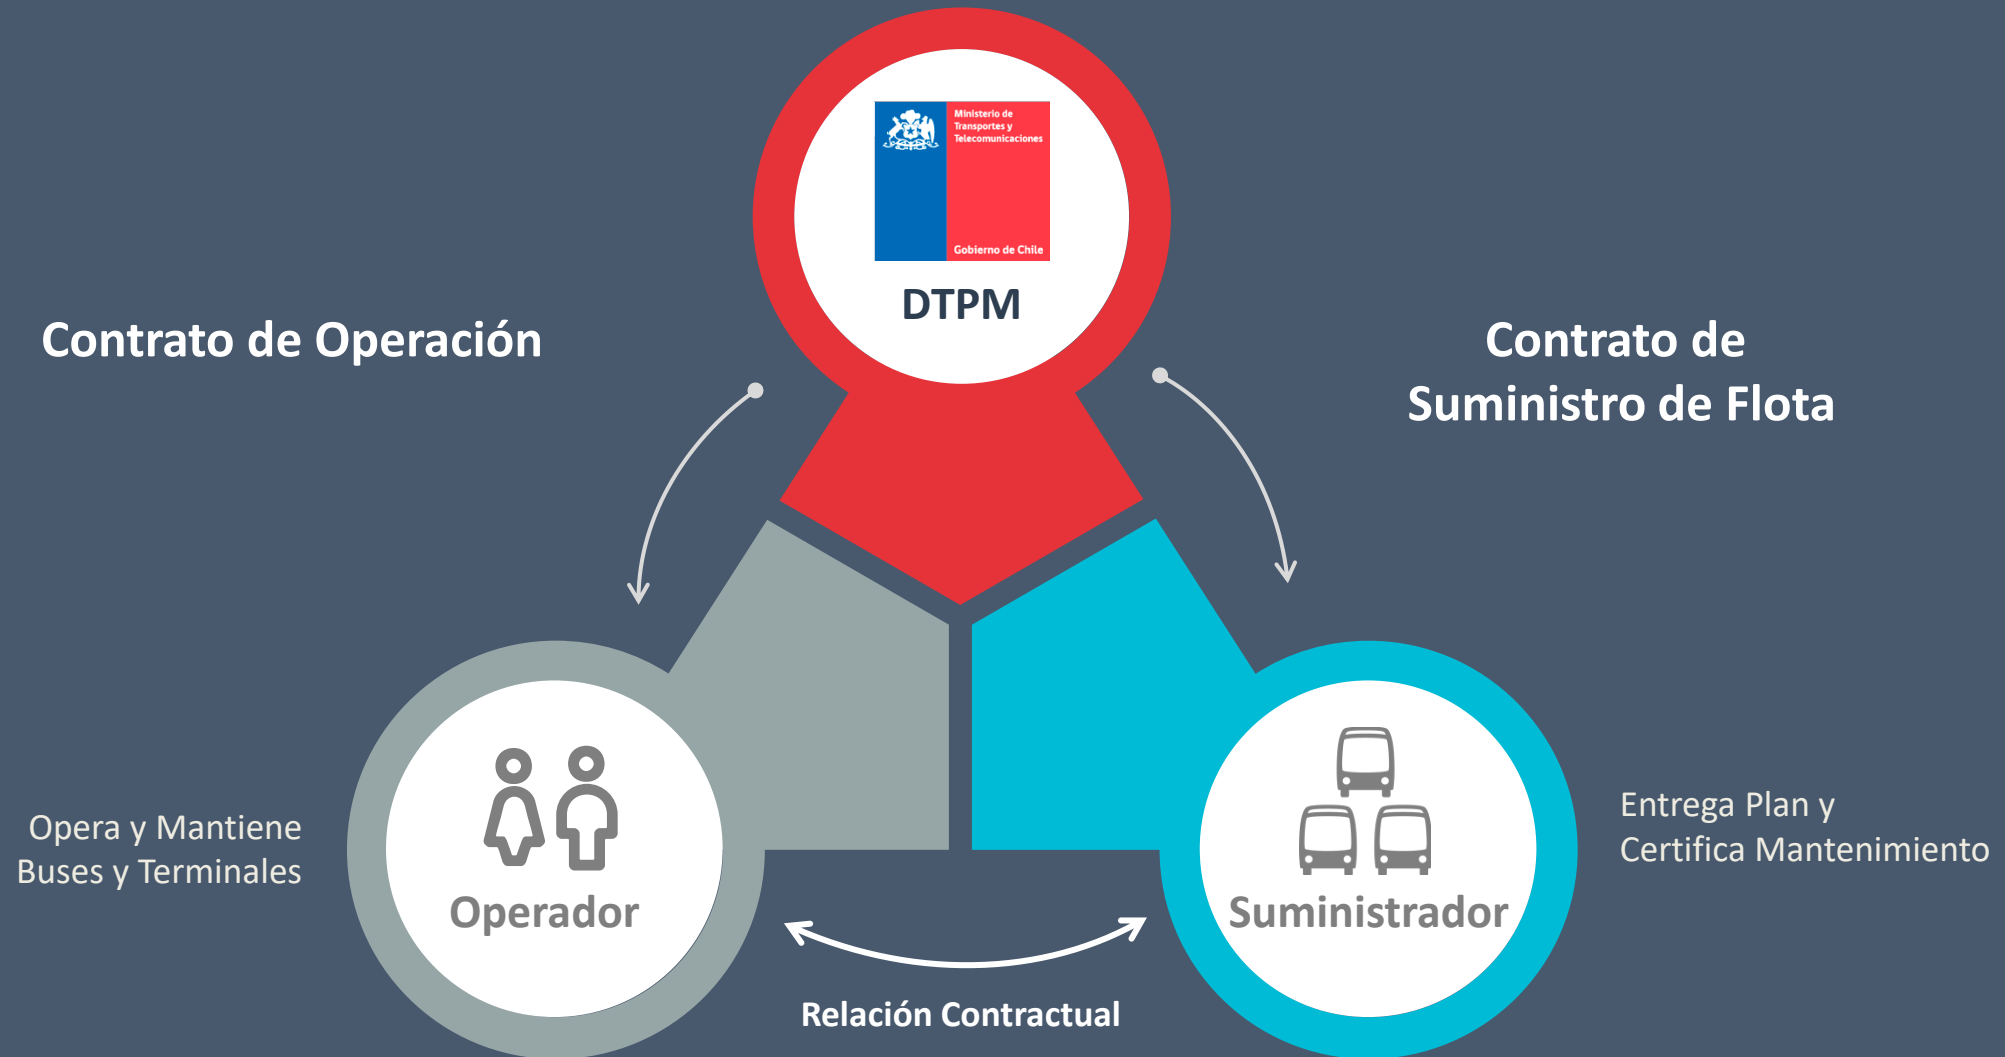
Ministerio de Transportes y Telecomunicaciones

Gobierno de Chile

DTPM

Contrato de Operación

Contrato de Suministro de Flota

Opera y Mantiene Buses y Terminales

Operador

Suministrador

Entrega Plan y Certifica Mantenimiento

Relación Contractual